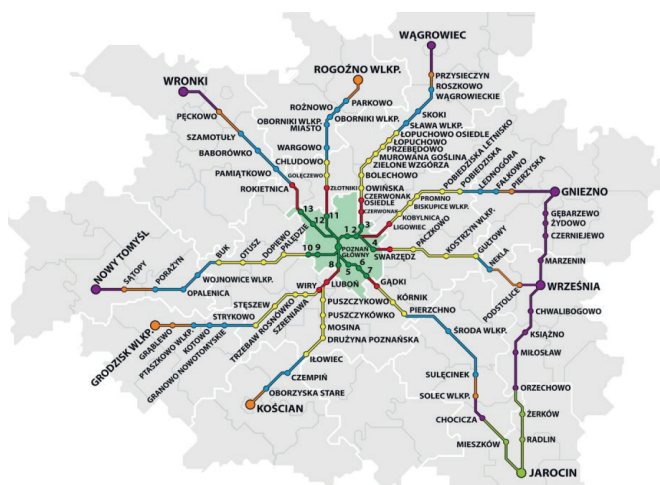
WĄGROWIEC
WRONKI
ROGOŹNO WLKP.
PRZYSIECZYN
ROSZKOWO
WĄGROWIECKIE
PĘCKOWO
ROŻNOWO
PARKOWO
SKOKI
SZAMOTUŁY
OBORNIKI WLKP. MIASTO
OBORNIKI WLKP.
SŁAWA WLKP.
ŁOPUCHOWO OSIEDLE
ŁOPUCHOWO
BABORÓWKO
WARGOWO
PRZEBĘDOWO
MUROWANA GOŚLINA
PAMIĄTKOWO
CHLUDOWO
ZIELONE WZGÓRZA
GOLĘCZEWO
BOLECHOWO
POBIEDZISKA LETNISKO
POBIEDZISKA
LEDNOGÓRA
FAŁKOWO
PIERZYSKA
ROKIETNICA
ZŁOTNIKI
OWIŃSKA
CZERWONAK OSIEDLE
CZERWONAK
PROMNO
BISKUPICE WLKP.
KOBYLNICA
LIGOWIEC
GNIEZNO
13
12
11
1
2
3
GĄBARZEWO
ŻYDOWO
CZERNIEJEWO
NOWY TOMYŚL
BUK
OTUSZ
DOPIEWO
PALĘDZIE
10
9
POZNAŃ GŁÓWNY
4
SWARZĘDZ
PACZKOWO
KOSTRZYN WLKP.
GUŁTOWY
NEKLA
MARZENIN
SĄTOPY
PORAŻYN
WOJNOWICE WLKP.
8
5
6
7
OPALENICA
LUBOŃ
GĄDKI
WRZEŚNIA
STĘSZEW
WIRY
KÓRNIK
PODSTOLICE
PUSZCZYKOWO
GRODZISK WLKP.
GRĄBLEWO
PTASZKOWO WLKP.
KOTOWO
STRYKOWO
TRZEBAW ROSNÓWKO
SZRENIAWA
PUSZCZYKÓWKO
PIERZCHNO
CHWALIBOGOWO
GRANOWO NOWOTOMYSKIE
MOSINA
DRUŻYNA POZNAŃSKA
ŚRODA WLKP.
KSIĄŻNO
MIŁOSŁAW
IŁOWIEC
CZEMPIŃ
OBORZYSKA STARE
SULĘCINEK
ORZECHOWO
SOLEC WLKP.
KOŚCIAN
ŻERKÓW
CHOCICZA
RADLIN
MIESZKÓW
JAROCIN